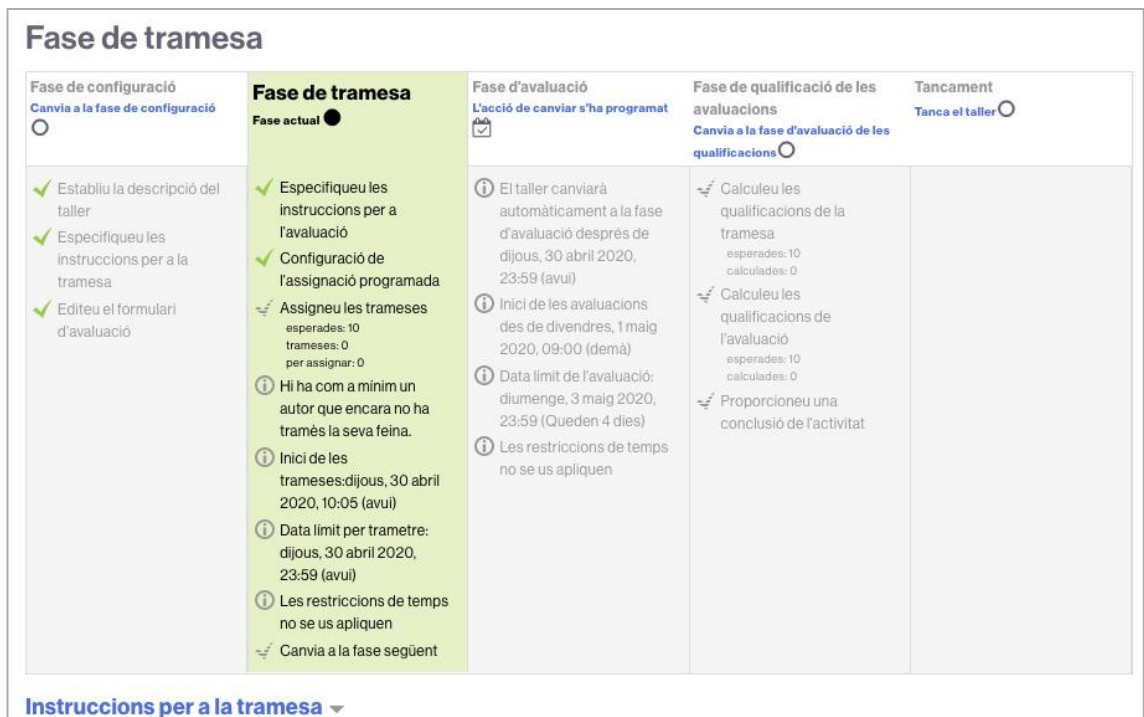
Fase de tramesa

| Fase de configuració<br>Canvia a la fase de configuració | Fase de tramesa<br>Fase actual | Fase d'avaluació<br>L'acció de canviar s'ha programat | Fase de qualificació de les avaluacions<br>Canvia a la fase d'avaluació de les qualificacions | Tancament<br>Tanca el taller |
|---|---|---|---|---|
| Establiu la descripció del taller<br>Especifiqueu les instruccions per a la tramesa<br>Editeu el formulari d'avaluació | Especifiqueu les instruccions per a l'avaluació<br>Configuració de l'assignació programada<br>Assigneu les trameses<br>esperades: 10<br>trameses: 0<br>per assignar: 0<br>Hi ha com a mínim un autor que encara no ha tramès la seva feina.<br>Inici de les trameses:dijous, 30 abril 2020, 10:05 (avui)<br>Data límit per trametre: dijous, 30 abril 2020, 23:59 (avui)<br>Les restriccions de temps no se us apliquen<br>Canvia a la fase següent | El taller canviarà automàticament a la fase d'avaluació després de dijous, 30 abril 2020, 23:59 (avui)<br>Inici de les avaluacions des de divendres, 1 maig 2020, 09:00 (demà)<br>Data límit de l'avaluació: diumenge, 3 maig 2020, 23:59 (Queden 4 dies)<br>Les restriccions de temps no se us apliquen | Calculeu les qualificacions de la tramesa<br>esperades: 10<br>calculades: 0<br>Calculeu les qualificacions de l'avaluació<br>esperades: 10<br>calculades: 0<br>Proporcioneu una conclusió de l'activitat | |

Instruccions per a la tramesa